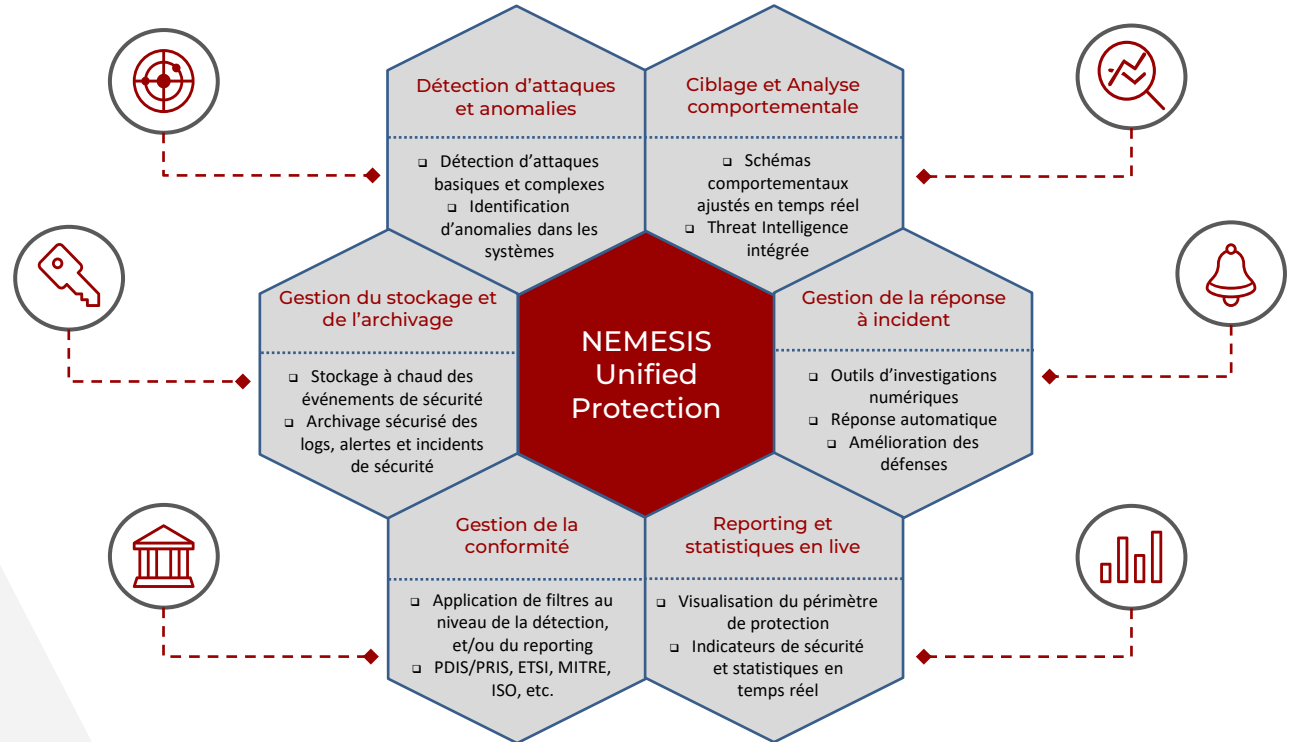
Détection d'attaques et anomalies

❑ Détection d'attaques basiques et complexes
❑ Identification d'anomalies dans les systèmes

Ciblage et Analyse comportementale

❑ Schémas comportementaux ajustés en temps réel
❑ Threat Intelligence intégrée

Gestion du stockage et de l'archivage

❑ Stockage à chaud des événements de sécurité
❑ Archivage sécurisé des logs, alertes et incidents de sécurité

NEMESIS Unified Protection

Gestion de la réponse à incident

❑ Outils d'investigations numériques
❑ Réponse automatique
❑ Amélioration des défenses

Gestion de la conformité

❑ Application de filtres au niveau de la détection, et/ou du reporting
❑ PDIS/PRIS, ETSI, MITRE, ISO, etc.

Reporting et statistiques en live

❑ Visualisation du périmètre de protection
❑ Indicateurs de sécurité et statistiques en temps réel